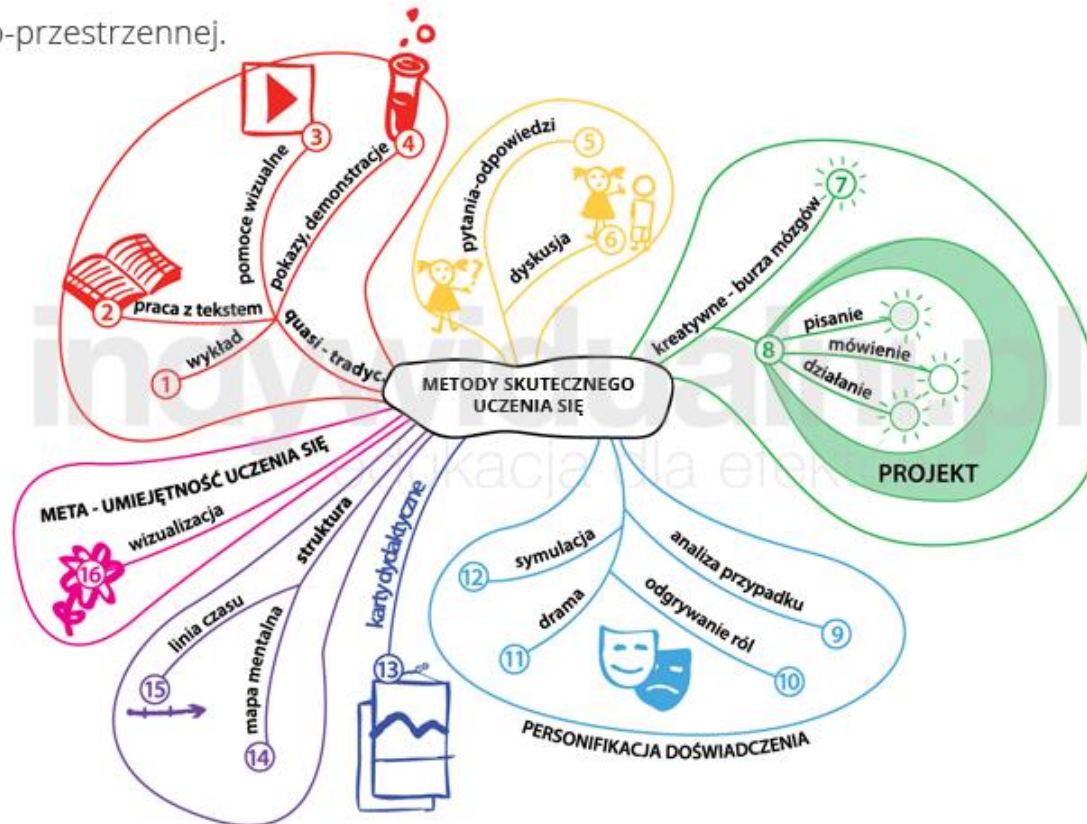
o-przestrzennej.

METODY SKUTECZNEGO UCZENIA SIĘ

quasi - tradyc.

1 wykład

2 praca z tekstem

3 pomoce wizualne

4 pokazy, demonstracje

5 pytania-odpowiedzi

6 dyskusja

7 kreatywne - burza mózgów

8 pisanie mówienie działanie

PROJEKT

9 analiza przypadku

10 odgrywanie ról

11 drama

12 symulacja

PERSONIFIKACJA DOŚWIADCZENIA

13 karty dydaktyczne

struktura

14 mapa mentalna

15 linia czasu

META - UMIEJĘTNOŚĆ UCZENIA SIĘ

16 wizualizacja

indywidualni.pl
edukacja dla efektu